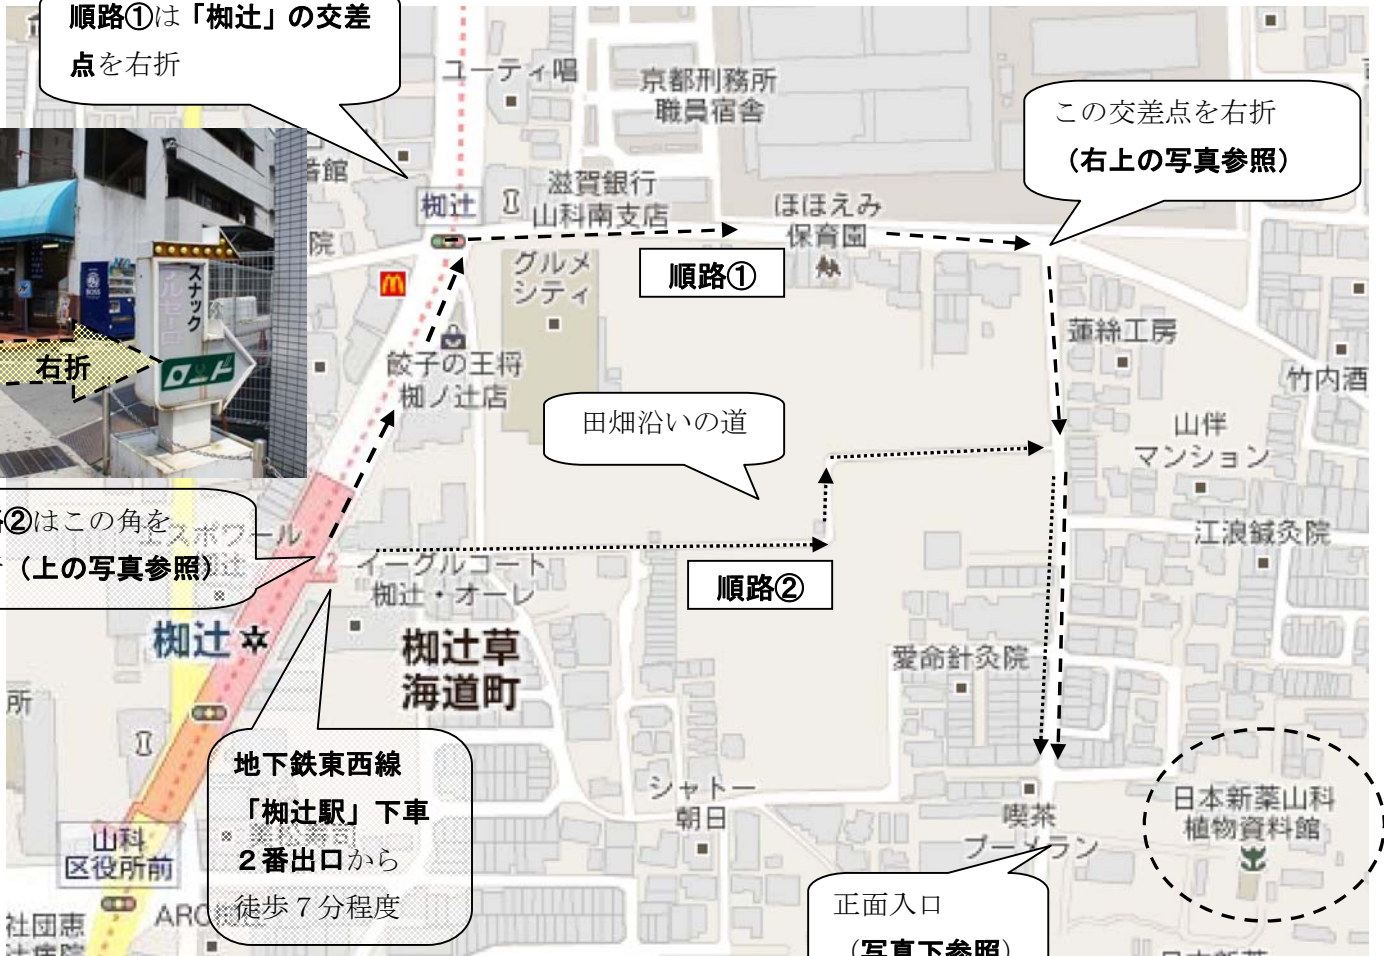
順路①は「椥辻」の交差点を右折

ユーティ喝

京都刑務所
職員宿舎

この交差点を右折
（右上の写真参照）

書館

椥辻

滋賀銀行
山科南支店

ほほえみ
保育園

院

グルメ
シティ

順路①

スナック

右折

ロード

餃子の王将
椥ノ辻店

蓮絲工房

竹内酒

田畑沿いの道

山伴
マンション

②はこの角を
（上の写真参照）

スポワール

江浪鍼灸院

イーグルコート
椥辻・オーレ

順路②

椥辻

椥辻草
海道町

愛命針灸院

所

地下鉄東西線
「椥辻駅」下車
２番出口から
徒歩７分程度

シャトー
朝日

山科
区役所前

喫茶
ブーメラン

日本新薬山科
植物資料館

社団恵

ARC

正面入口
（写真下参照）